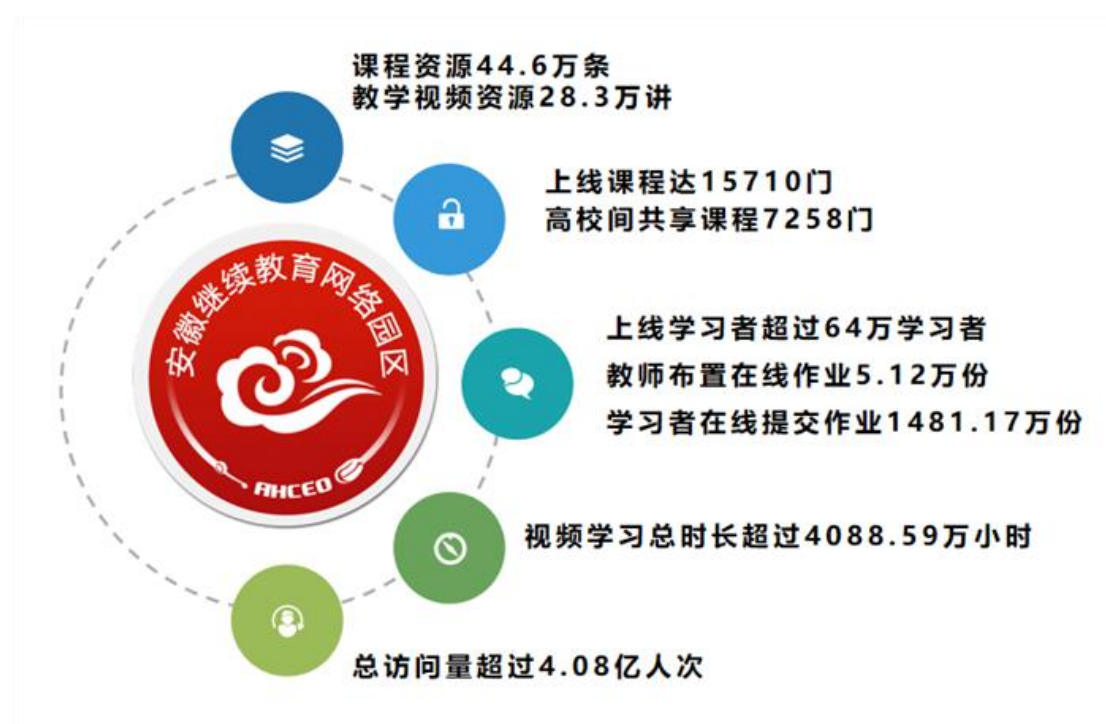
课程资源44.6万条
教学视频资源28.3万讲

上线课程达15710门
高校间共享课程7258门

安徽继续教育网络园区
AHCEO

上线学习者超过64万学习者
教师布置在线作业5.12万份
学习者在线提交作业1481.17万份

视频学习总时长超过4088.59万小时

总访问量超过4.08亿人次